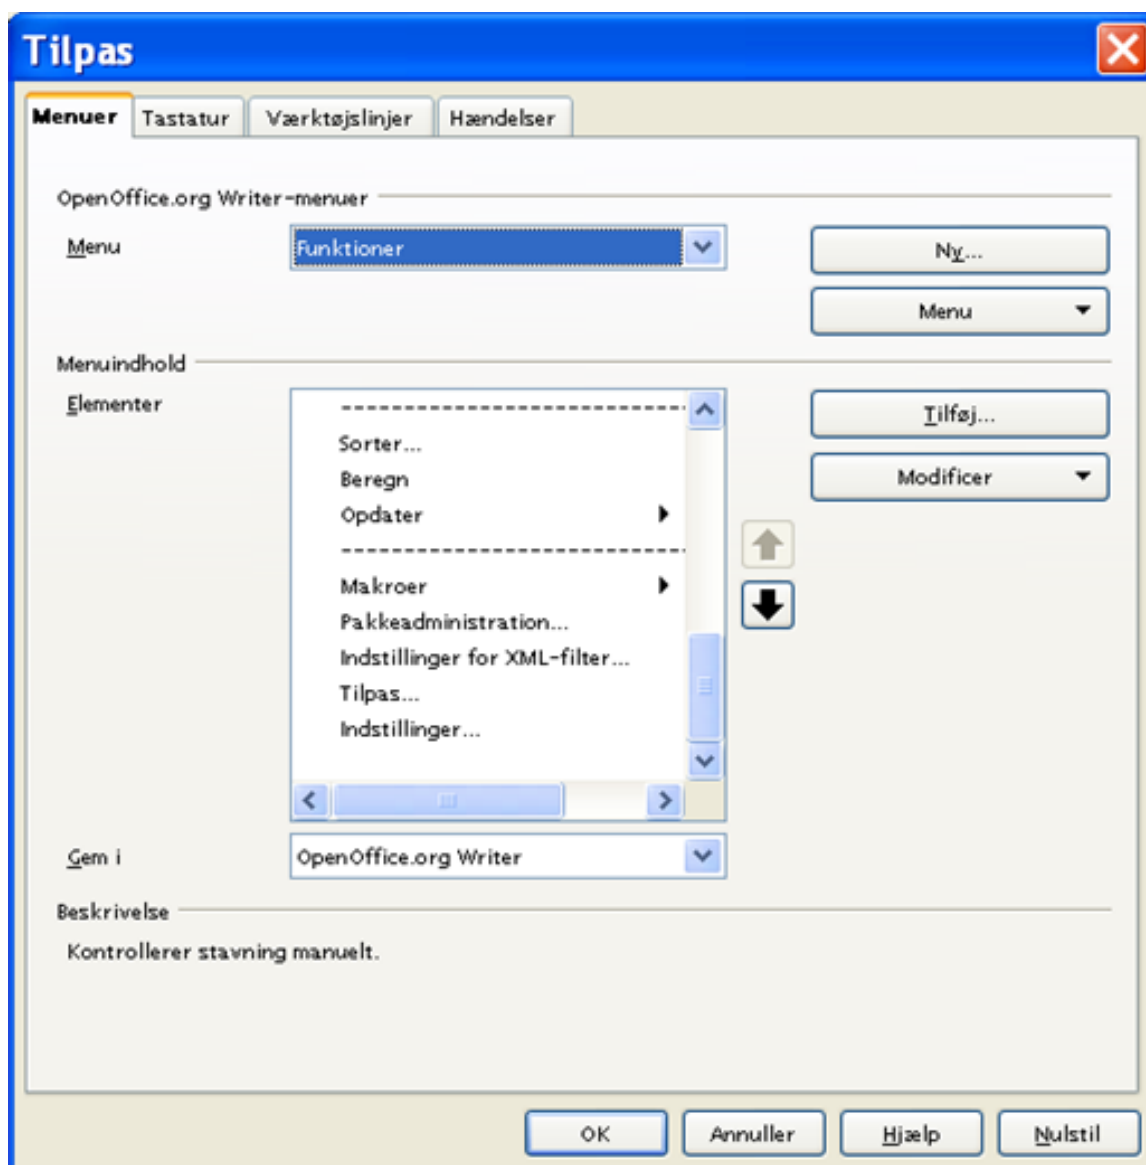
Tilpas

Menuer | Tastatur | Værktøjslinjer | Hændelser

OpenOffice.org Writer-menuer

Menu | Funktioner

Ny...

Menu

Menuindhold

Elementer

Sorter...
Beregn
Opdater

Makroer
Pakkeadministration...
Indstillinger for XML-filter...
Tilpas...
Indstillinger...

Tilføj...

Modificer

Gem i | OpenOffice.org Writer

Beskrivelse

Kontrollerer stavning manuelt.

OK | Annuller | Hjælp | Nulstil